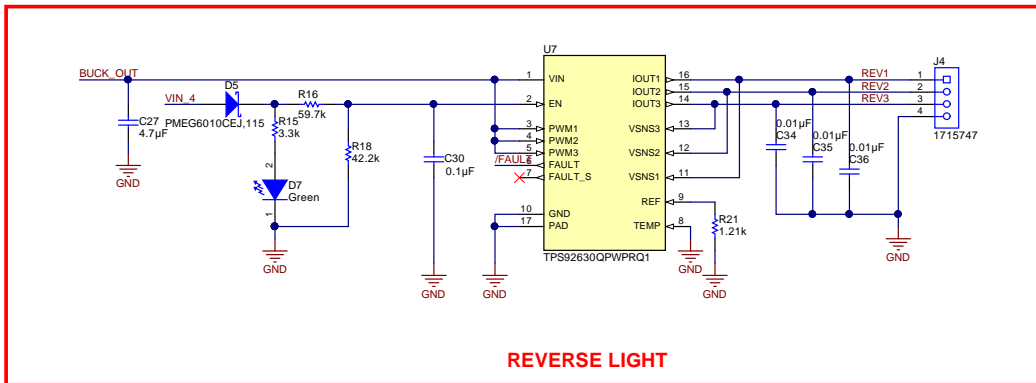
BUCK_OUT
VIN_4
D5
PMEG6010CEJ,115
R16
59.7k
R15
3.3k
C27
4.7µF
GND
2
D7
Green
1
GND
R18
42.2k
C30
0.1µF
GND
U7
1 VIN
2 EN
3 PWM1
4 PWM2
5 PWM3
/FAULT 6 FAULT
7 FAULT_S
10 GND
17 PAD
GND
TPS92630QPWPRQ1
IOUT1 16
IOUT2 15
IOUT3 14
VSNS3 13
VSNS2 12
VSNS1 11
REF 9
TEMP 8
GND
R21
1.21k
GND
REV1
REV2
REV3
0.01µF
C34
0.01µF
C35
0.01µF
C36
J4
1
2
3
4
1715747
GND
REVERSE LIGHT